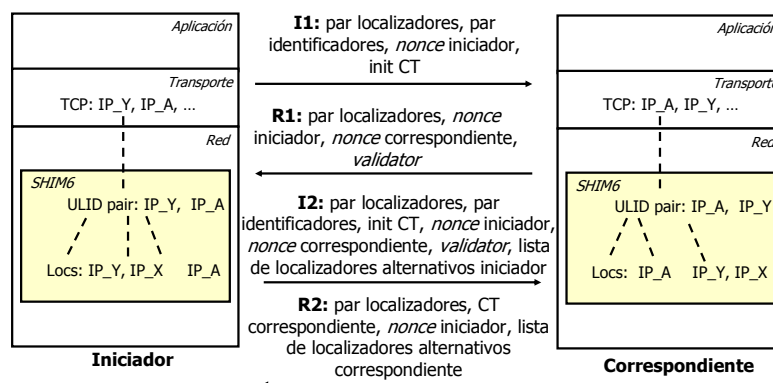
Aplicación

Transporte

TCP: IP_Y, IP_A, …

Red

SHIM6

ULID pair: IP_Y, IP_A

Locs: IP_Y, IP_X IP_A

Iniciador

I1: par localizadores, par identificadores, nonce iniciador, init CT

R1: par localizadores, nonce iniciador, nonce correspondiente, validator

I2: par localizadores, par identificadores, init CT, nonce iniciador, nonce correspondiente, validator, lista de localizadores alternativos iniciador

R2: par localizadores, CT correspondiente, nonce iniciador, lista de localizadores alternativos correspondiente

Aplicación

Transporte

TCP: IP_A, IP_Y, …

Red

SHIM6

ULID pair: IP_A, IP_Y

Locs: IP_A IP_Y, IP_X

Correspondiente